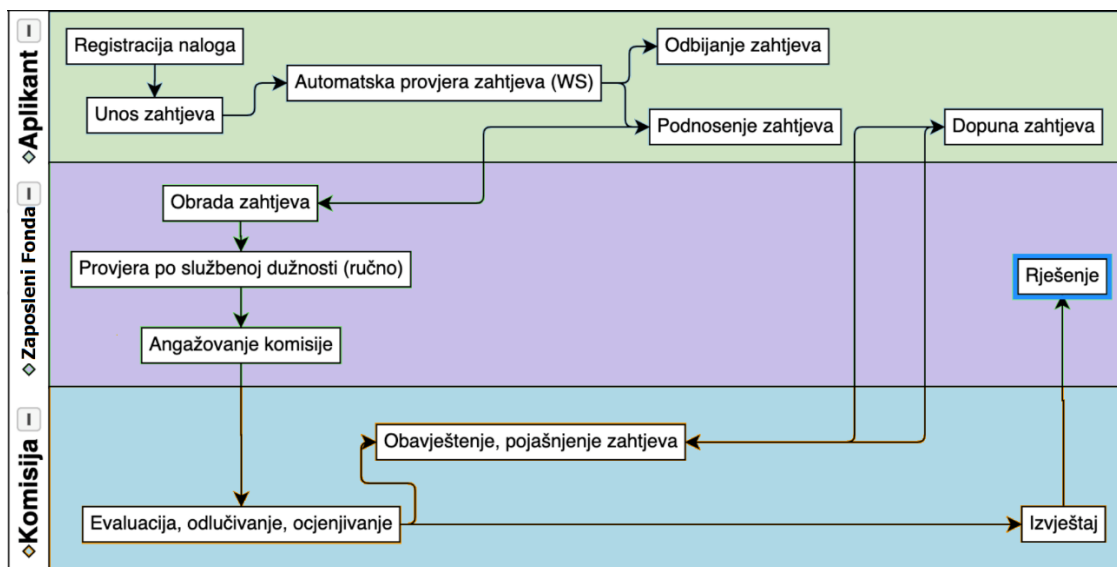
Aplikant

Registracija naloga

Unos zahtjeva

Automatska provjera zahtjeva (WS)

Odbijanje zahtjeva

Podnosenje zahtjeva

Dopuna zahtjeva

Zaposleni Fonda

Obrada zahtjeva

Provjera po službenoj dužnosti (ručno)

Angažovanje komisije

Rješenje

Komisija

Obavještenje, pojašnjenje zahtjeva

Evaluacija, odlučivanje, ocjenjivanje

Izvještaj